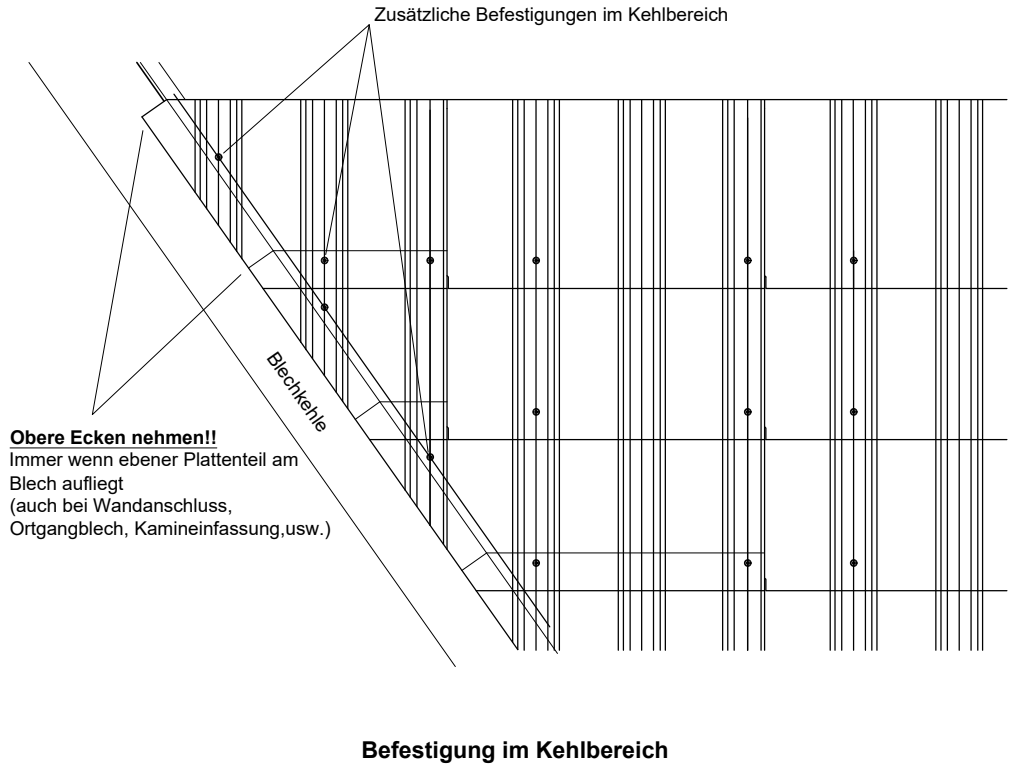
Zusätzliche Befestigungen im Kehlbereich

Blechkehle

**Obere Ecken nehmen!!**
Immer wenn ebener Plattenteil am Blech aufliegt
(auch bei Wandanschluss, Ortgangblech, Kamineinfassung,usw.)

**Befestigung im Kehlbereich**